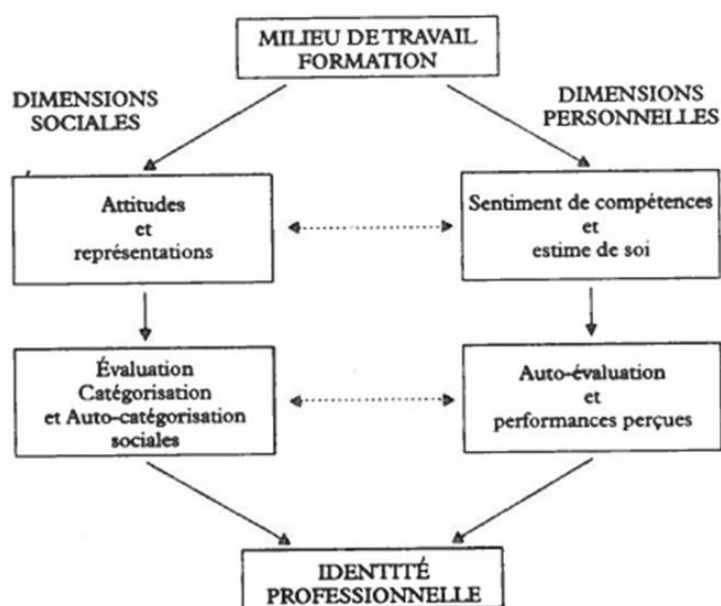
MILIEU DE TRAVAIL
FORMATION

DIMENSIONS
SOCIALES

DIMENSIONS
PERSONNELLES

Attitudes
et
représentations

Sentiment de compétences
et
estime de soi

Évaluation
Catégorisation
et Auto-catégorisation
sociales

Auto-évaluation
et
performances perçues

IDENTITÉ
PROFESSIONNELLE